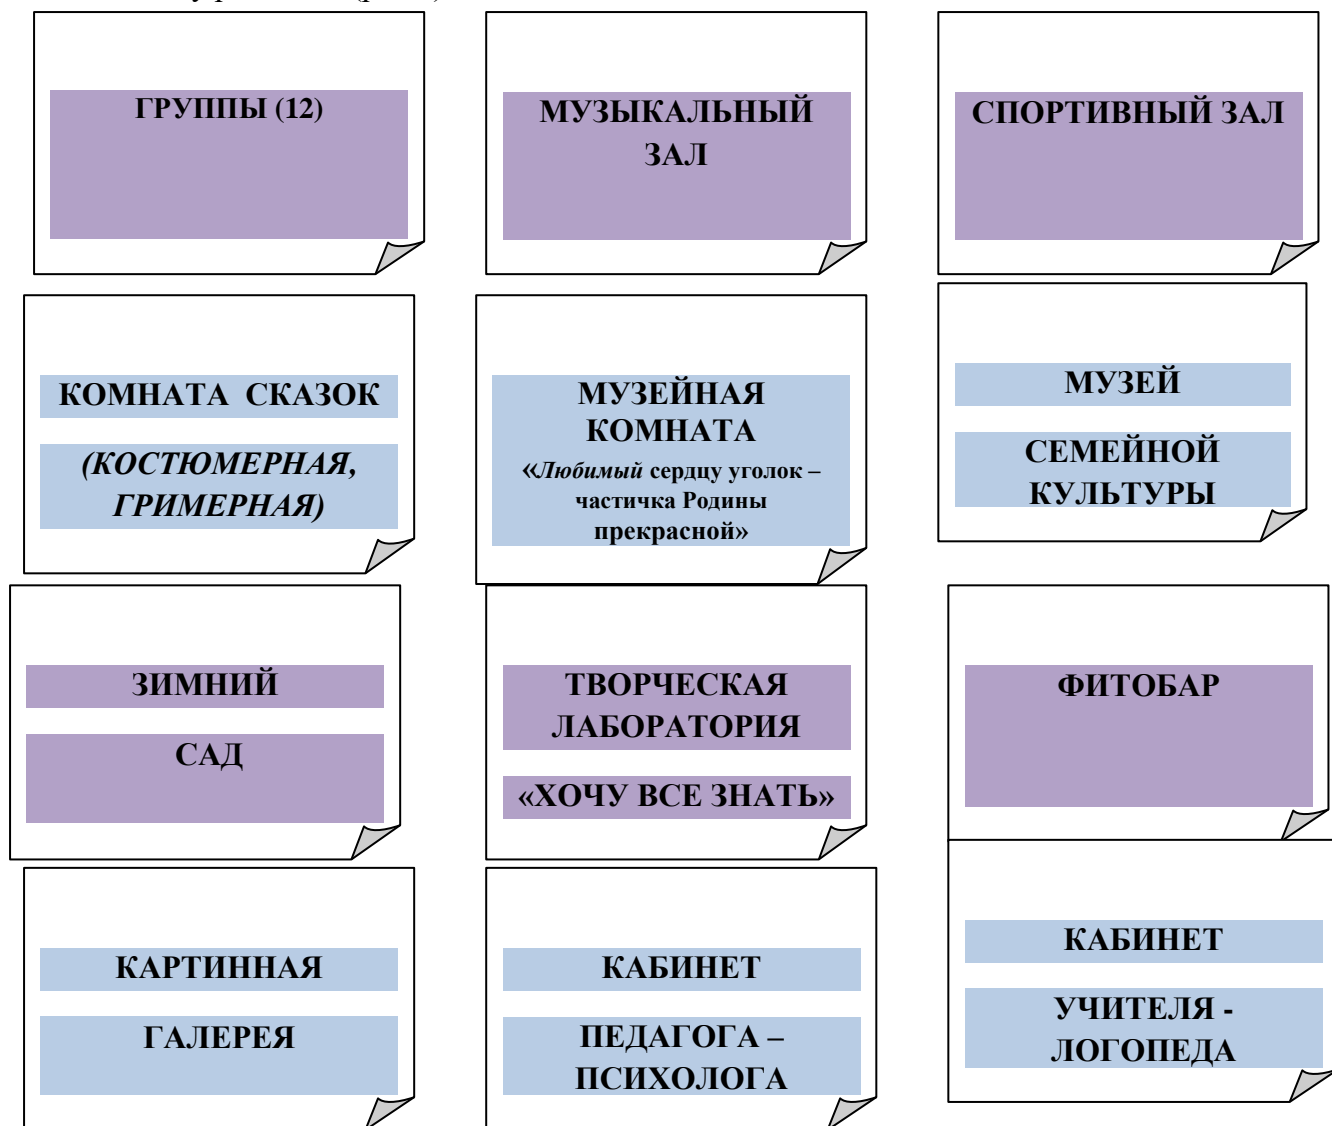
ГРУППЫ (12)

МУЗЫКАЛЬНЫЙ ЗАЛ

СПОРТИВНЫЙ ЗАЛ

КОМНАТА СКАЗОК

(КОСТЮМЕРНАЯ, ГРИМЕРНАЯ)

МУЗЕЙНАЯ КОМНАТА «Любимый сердцу уголок – частичка Родины прекрасной»

МУЗЕЙ

СЕМЕЙНОЙ КУЛЬТУРЫ

ЗИМНИЙ

САД

ТВОРЧЕСКАЯ ЛАБОРАТОРИЯ

«ХОЧУ ВСЕ ЗНАТЬ»

ФИТОБАР

КАРТИННАЯ

ГАЛЕРЕЯ

КАБИНЕТ

ПЕДАГОГА – ПСИХОЛОГА

КАБИНЕТ

УЧИТЕЛЯ - ЛОГОПЕДА